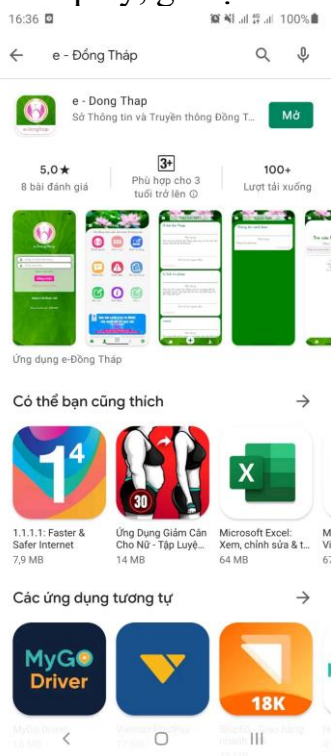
16:36

100%

e - Đồng Tháp

e - Dong Thap
Sở Thông tin và Truyền thông Đồng T...
Mở

5,0★
8 bài đánh giá

3+
Phù hợp cho 3 tuổi trở lên ⓘ

100+
Lượt tải xuống

Ứng dụng e-Đồng Tháp

Có thể bạn cũng thích →

1.1.1.1: Faster & Safer Internet
7,9 MB

Ứng Dụng Giảm Cân Cho Nữ - Tập Luyệ...
14 MB

Microsoft Excel: Xem, chỉnh sửa & t...
64 MB

Các ứng dụng tương tự →

MyGo Driver

18K

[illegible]